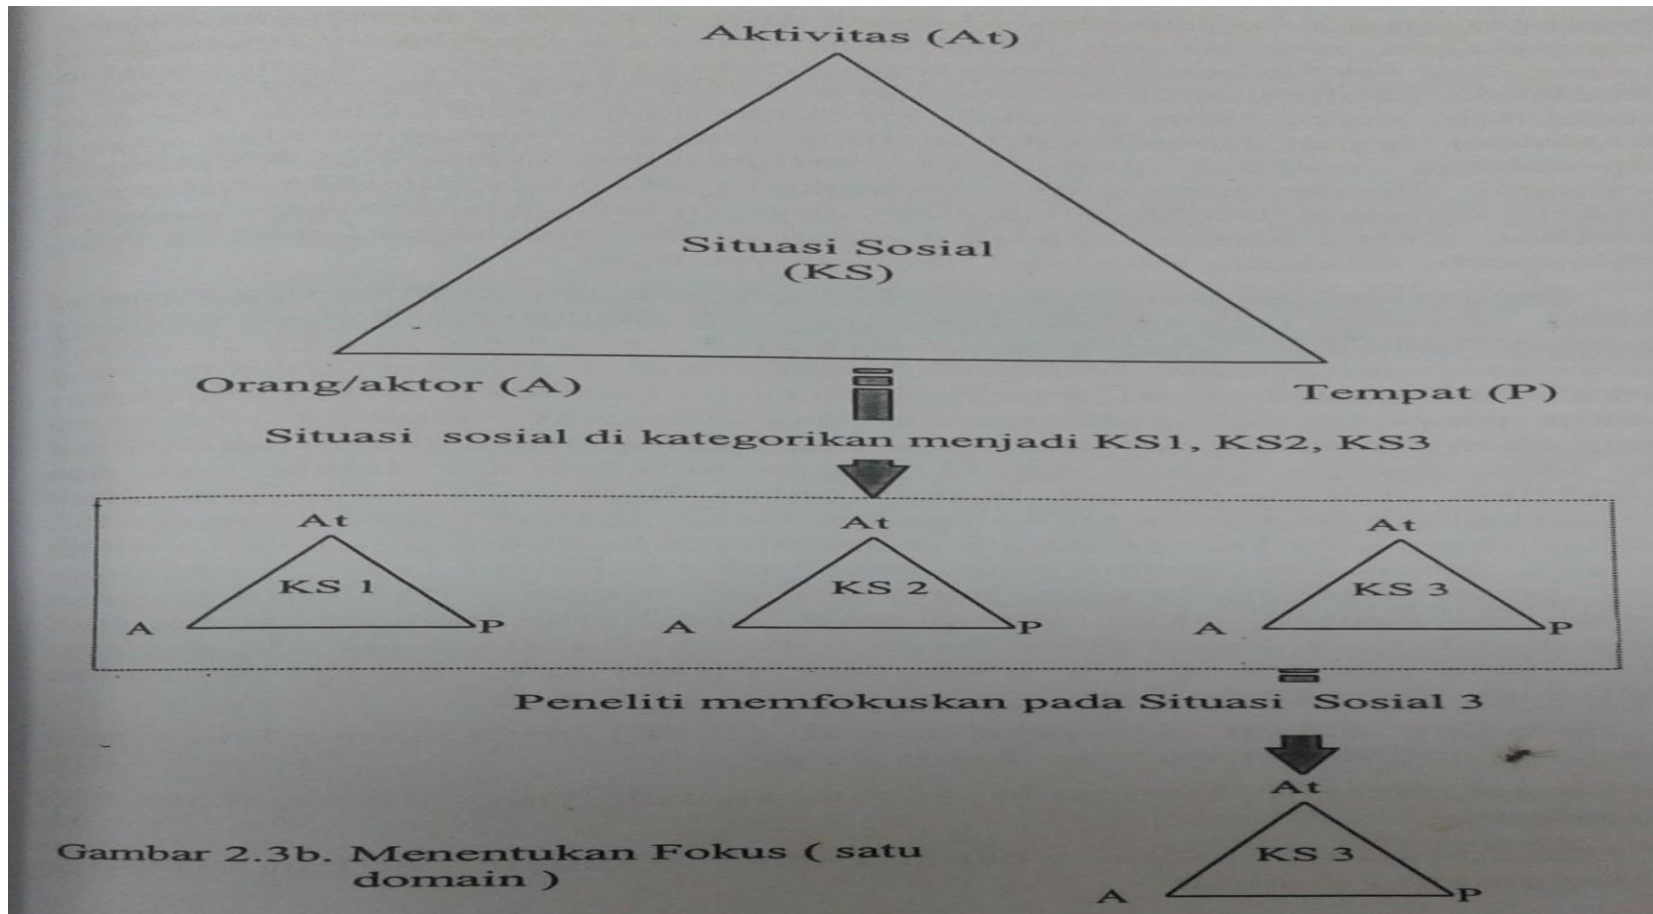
Aktivitas (At)

Situasi Sosial
(KS)

Orang/aktor (A)

Tempat (P)

Situasi sosial di kategorikan menjadi KS1, KS2, KS3

At
KS 1
A
P

At
KS 2
A
P

At
KS 3
A
P

Peneliti memfokuskan pada Situasi Sosial 3

At
KS 3
A
P

Gambar 2.3b. Menentukan Fokus ( satu domain )